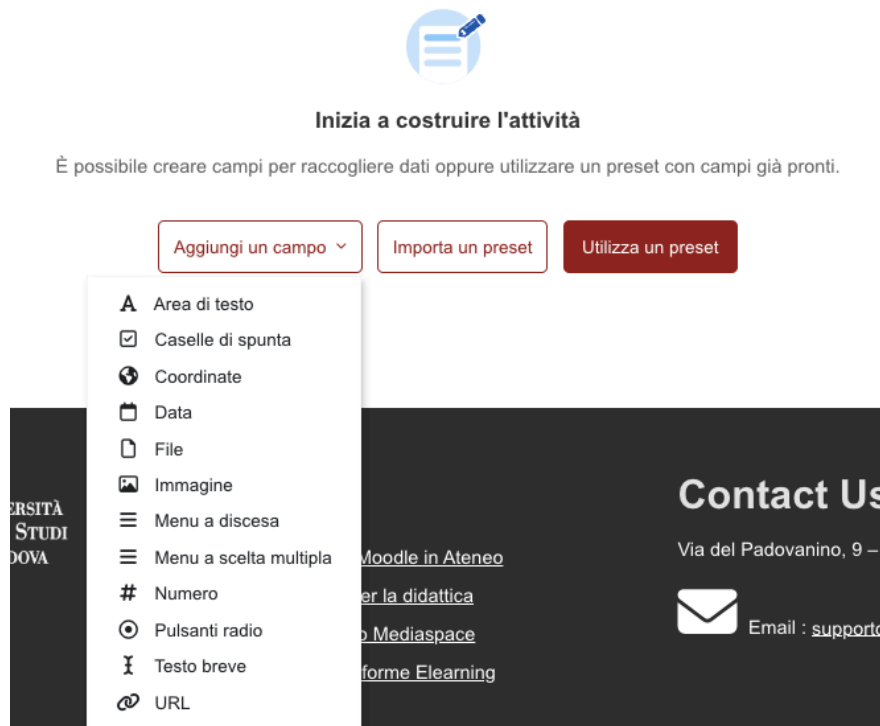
Inizia a costruire l'attività

È possibile creare campi per raccogliere dati oppure utilizzare un preset con campi già pronti.

Aggiungi un campo

Importa un preset

Utilizza un preset

Area di testo
Caselle di spunta
Coordinate
Data
File
Immagine
Menu a discesa
Menu a scelta multipla
Numero
Pulsanti radio
Testo breve
URL

ERSITÀ
STUDI
DOVA

Moodle in Ateneo
er la didattica
o Mediaspace
forme Elearning

Contact Us

Via del Padovanino, 9 –

Email : support